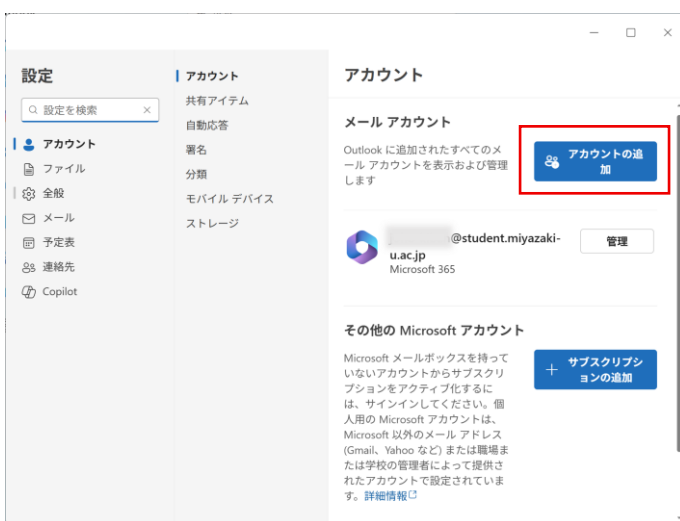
設定

設定を検索

アカウント
ファイル
全般
メール
予定表
連絡先
Copilot

アカウント
共有アイテム
自動応答
署名
分類
モバイル デバイス
ストレージ

アカウント

メール アカウント

Outlook に追加されたすべてのメール アカウントを表示および管理します

アカウントの追加

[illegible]@student.miyazaki-u.ac.jp
Microsoft 365

管理

その他の Microsoft アカウント

Microsoft メールボックスを持っていないアカウントからサブスクリプションをアクティブ化するには、サインインしてください。個人用の Microsoft アカウントは、Microsoft 以外のメール アドレス (Gmail、Yahoo など) または職場または学校の管理者によって提供されたアカウントで設定されています。詳細情報

サブスクリプションの追加